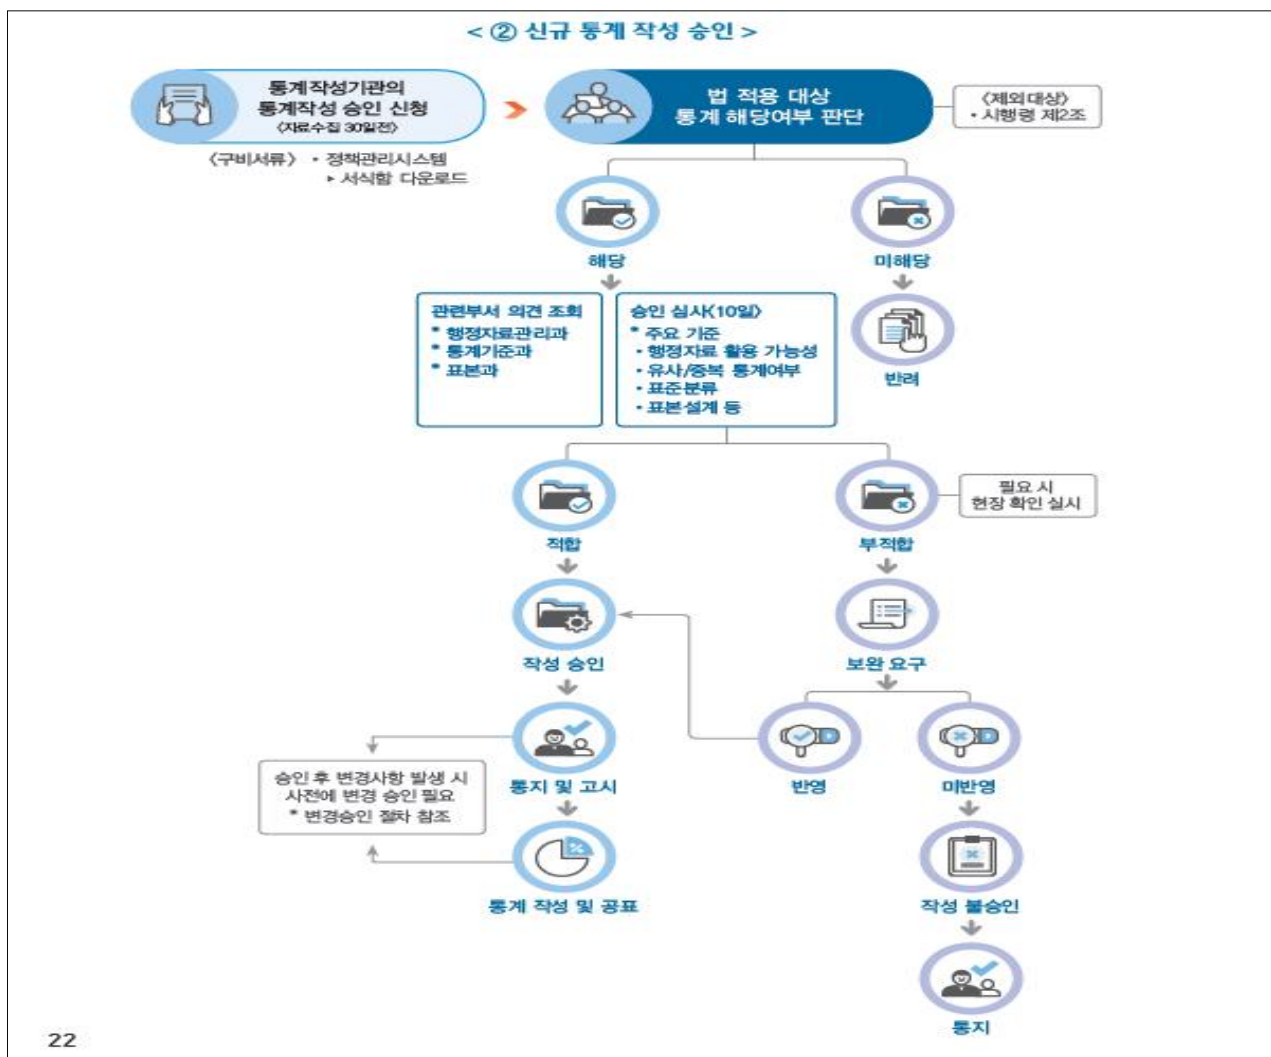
< ② 신규 통계 작성 승인 >

통계작성기관의 통계작성 승인 신청 (자료수집 30일전)

〈구비서류〉 • 정책관리시스템 ▸ 서식함 다운로드

법 적용 대상 통계 해당여부 판단

〈제외대상〉 • 시행령 제2조

해당

미해당

반려

관련부서 의견 조회
* 행정자료관리과
* 통계기준과
* 표본과

승인 심사(10일)
* 주요 기준
• 행정자료 활용 가능성
• 유사/중복 통계여부
• 표준분류
• 표본설계 등

적합

부적합

필요 시 현장 확인 실시

작성 승인

보완 요구

반영

미반영

통지 및 고시

승인 후 변경사항 발생 시 사전에 변경 승인 필요
* 변경승인 절차 참조

통계 작성 및 공표

작성 불승인

통지

22